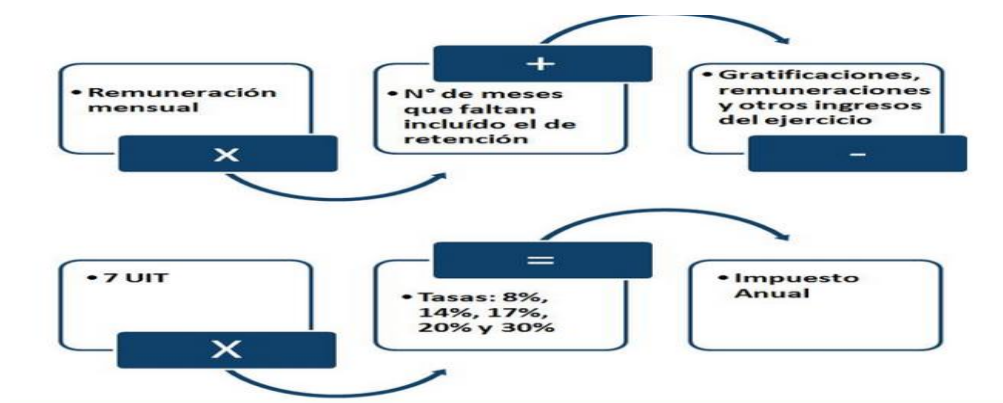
• Remuneración mensual

X

+

• N° de meses que faltan incluído el de retención

• Gratificaciones, remuneraciones y otros ingresos del ejercicio

-

• 7 UIT

X

=

• Tasas: 8%, 14%, 17%, 20% y 30%

• Impuesto Anual